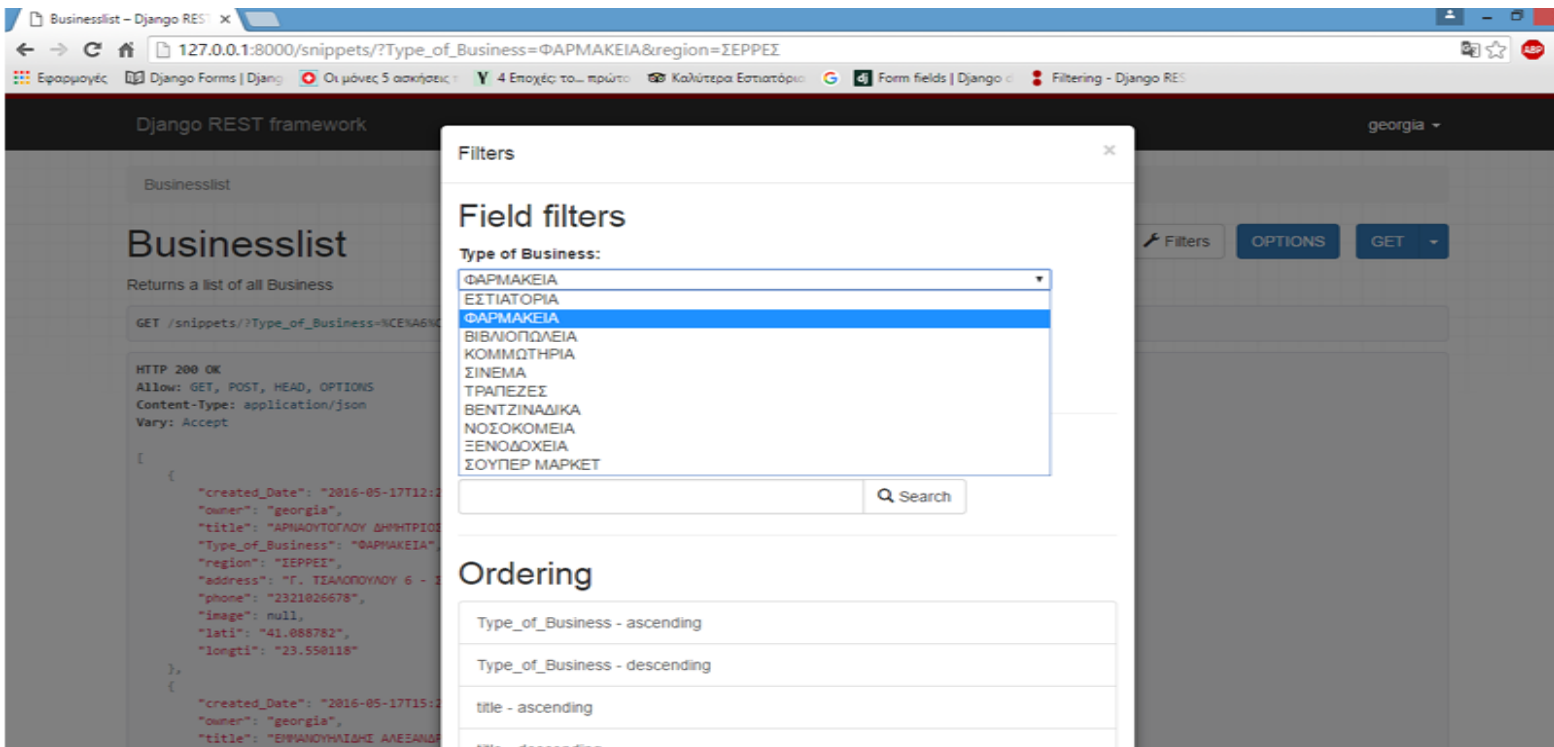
Businesslist – Django REST ×

127.0.0.1:8000/snippets/?Type_of_Business=ΦΑΡΜΑΚΕΙΑ&region=ΣΕΡΡΕΣ

Εφαρμογές Django Forms | Djang Οι μόνες 5 ασκήσεις Y 4 Εποχές: το... πρώτο Καλύτερα Εστιατόρια G Form fields | Django Filtering - Django RES

Django REST framework

georgia

Businesslist

Businesslist

Returns a list of all Business

GET /snippets/?Type_of_Business=%CE%A6%C

HTTP 200 OK
Allow: GET, POST, HEAD, OPTIONS
Content-Type: application/json
Vary: Accept

[
{
"created_Date": "2016-05-17T12:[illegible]
"owner": "georgia",
"title": "ΑΡΝΑΟΥΤΟΓΛΟΥ ΔΗΜΗΤΡΙΟ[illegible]
"Type_of_Business": "ΦΑΡΜΑΚΕΙΑ",
"region": "ΣΕΡΡΕΣ",
"address": "Γ. ΤΣΑΛΟΠΟΥΛΟΥ 6 - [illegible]
"phone": "2321026678",
"image": null,
"lati": "41.088782",
"longti": "23.550118"
},
{
"created_Date": "2016-05-17T15:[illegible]
"owner": "georgia",
"title": "ΕΜΜΑΝΟΥΗΛΙΔΗΣ ΑΛΕΞΑΝΔ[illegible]

Filters

OPTIONS

GET

Filters

×

Field filters

Type of Business:

ΦΑΡΜΑΚΕΙΑ

ΕΣΤΙΑΤΟΡΙΑ
ΦΑΡΜΑΚΕΙΑ
ΒΙΒΛΙΟΠΩΛΕΙΑ
ΚΟΜΜΩΤΗΡΙΑ
ΣΙΝΕΜΑ
ΤΡΑΠΕΖΕΣ
ΒΕΝΤΖΙΝΑΔΙΚΑ
ΝΟΣΟΚΟΜΕΙΑ
ΞΕΝΟΔΟΧΕΙΑ
ΣΟΥΠΕΡ ΜΑΡΚΕΤ

Search

Ordering

Type_of_Business - ascending

Type_of_Business - descending

title - ascending

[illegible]